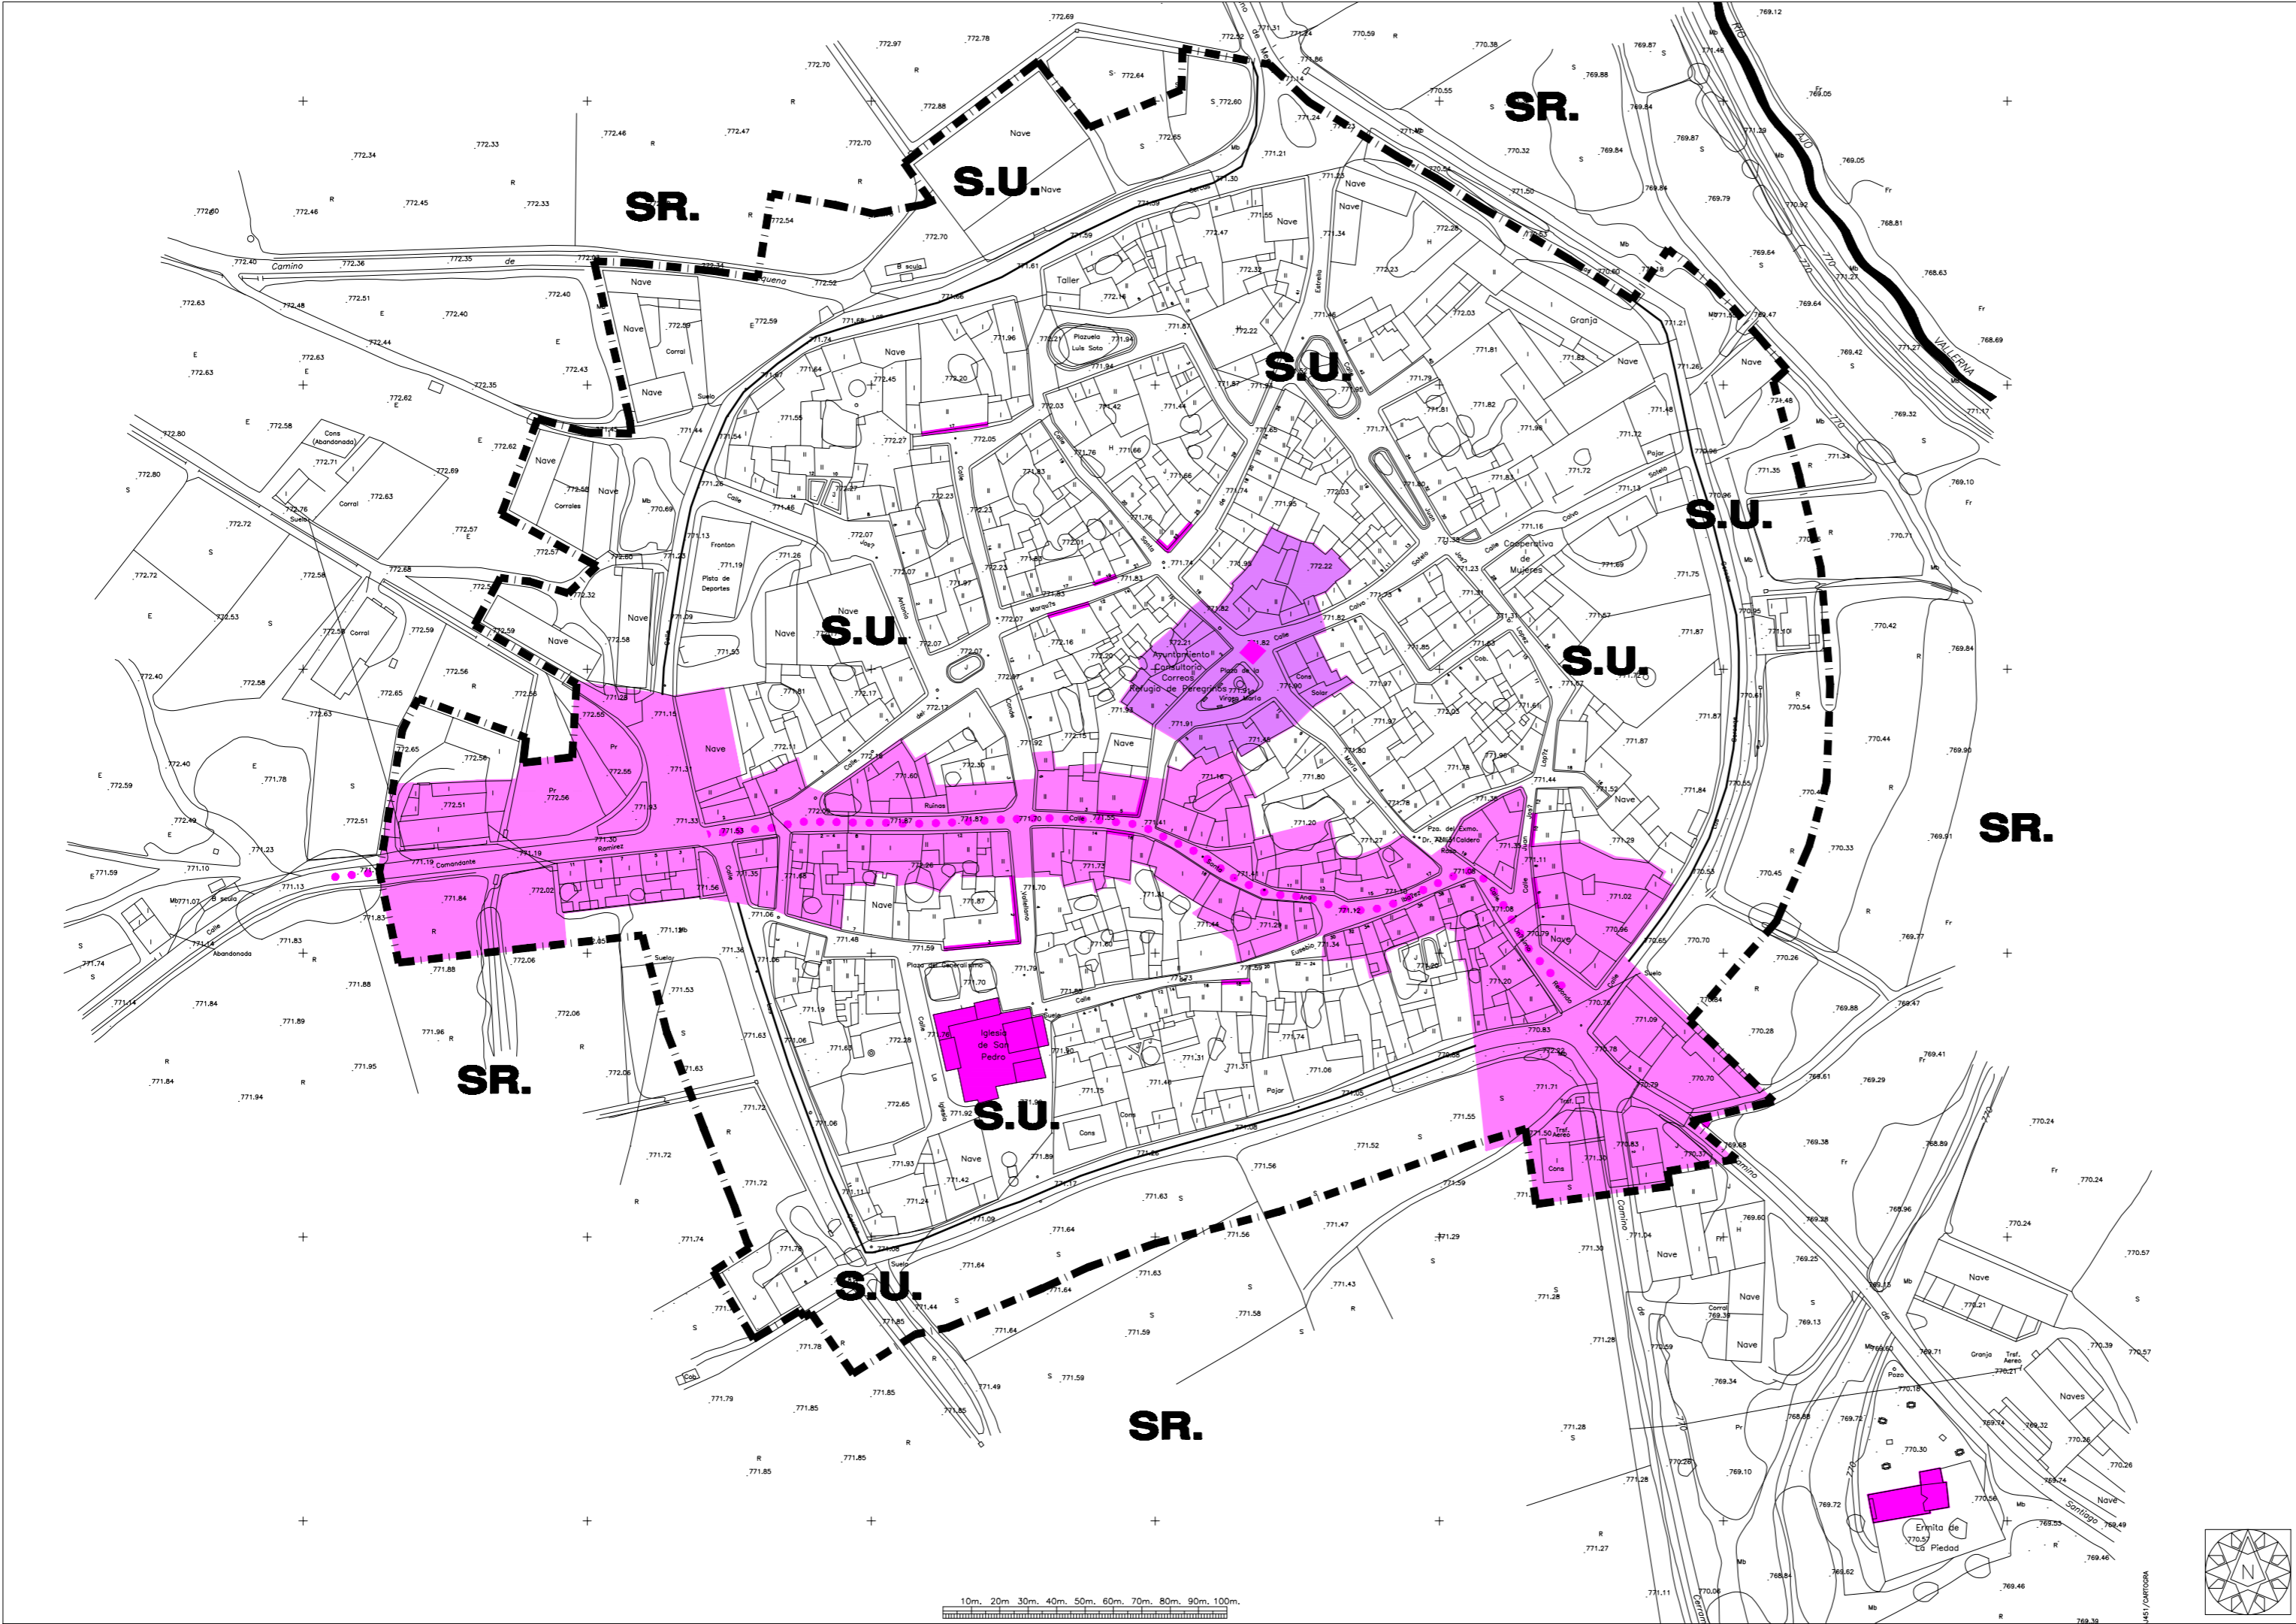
SR.

S.U.

SR.

SR.

S.U.

S.U.

S.U.

S.U.

SR.

SR.

S.U.

S.U.

SR.

Camino de Mansilla
Camino de Villaquena
Río Valderna
Nave
Taller
Plazuela Luis Soto
Granja
Cooperativa de Mujeres
Frontón
Plata de Deportes
Ayuntamiento
Consultorio
Correos
Refugio de Peregrinos
Plaza de la Virgen María
Pza. del Exmo. Dr. Calderó
Calle Comandante Ramírez
Iglesia de San Pedro
Plaza del Generalísimo
Ruinas
Corrales
Corral
Cons (Abandonada)
Abandonada
Solar
Pajar
Cons
Ermita de La Piedad
Naves
Camino de Santiago
Trsf. Aereo
Pozo

10m. 20m 30m. 40m. 50m. 60m. 70m. 80m. 90m. 100m.

N